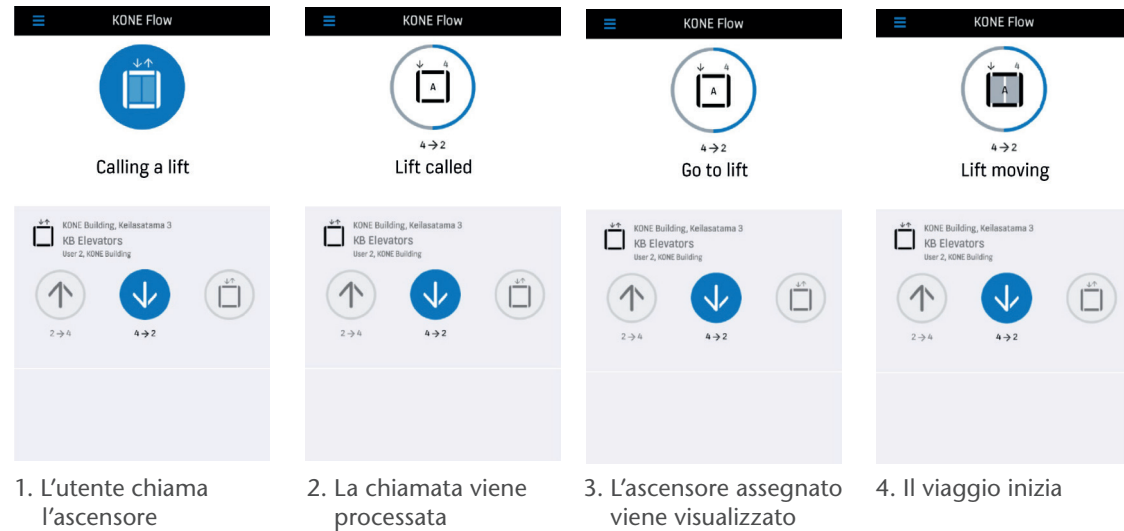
KONE Flow

Calling a lift

KONE Building, Keilasatama 3
KB Elevators
User 2, KONE Building

2 → 4
4 → 2

1. L'utente chiama l'ascensore

KONE Flow

A
4
4 → 2
Lift called

KONE Building, Keilasatama 3
KB Elevators
User 2, KONE Building

2 → 4
4 → 2

2. La chiamata viene processata

KONE Flow

A
4
4 → 2
Go to lift

KONE Building, Keilasatama 3
KB Elevators
User 2, KONE Building

2 → 4
4 → 2

3. L'ascensore assegnato viene visualizzato

KONE Flow

A
4
4 → 2
Lift moving

KONE Building, Keilasatama 3
KB Elevators
User 2, KONE Building

2 → 4
4 → 2

4. Il viaggio inizia